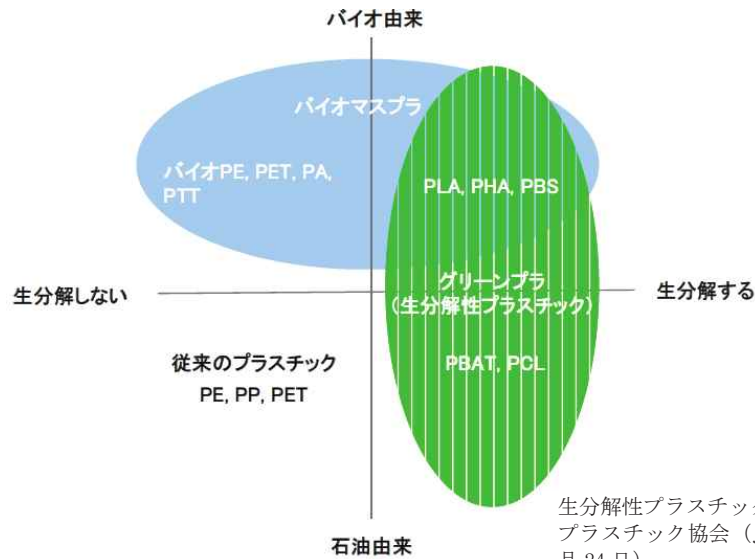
バイオ由来

バイオマスプラ

バイオPE, PET, PA, PTT

PLA, PHA, PBS

生分解しない

グリーンプラ
（生分解性プラスチック）

生分解する

従来のプラスチック
PE, PP, PET

PBAT, PCL

石油由来

生分解性プラスチッ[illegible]
プラスチック協会（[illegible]
月 24 日）